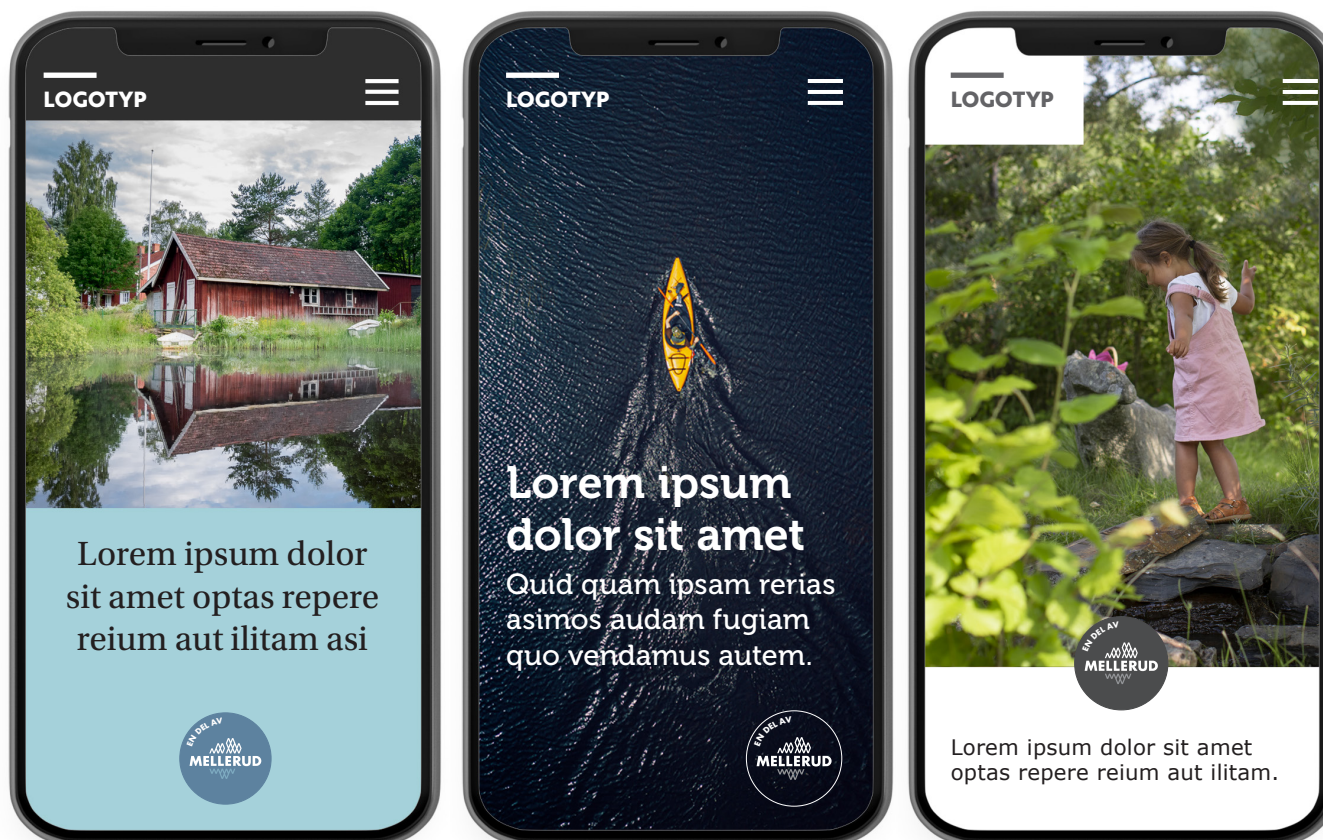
LOGOTYP

Lorem ipsum dolor sit amet optas repere reium aut ilitam asi

EN DEL AV
MELLERUD

LOGOTYP

Lorem ipsum dolor sit amet

Quid quam ipsam rerias asimos audam fugiam quo vendamus autem.

EN DEL AV
MELLERUD

LOGOTYP

EN DEL AV
MELLERUD

Lorem ipsum dolor sit amet optas repere reium aut ilitam.